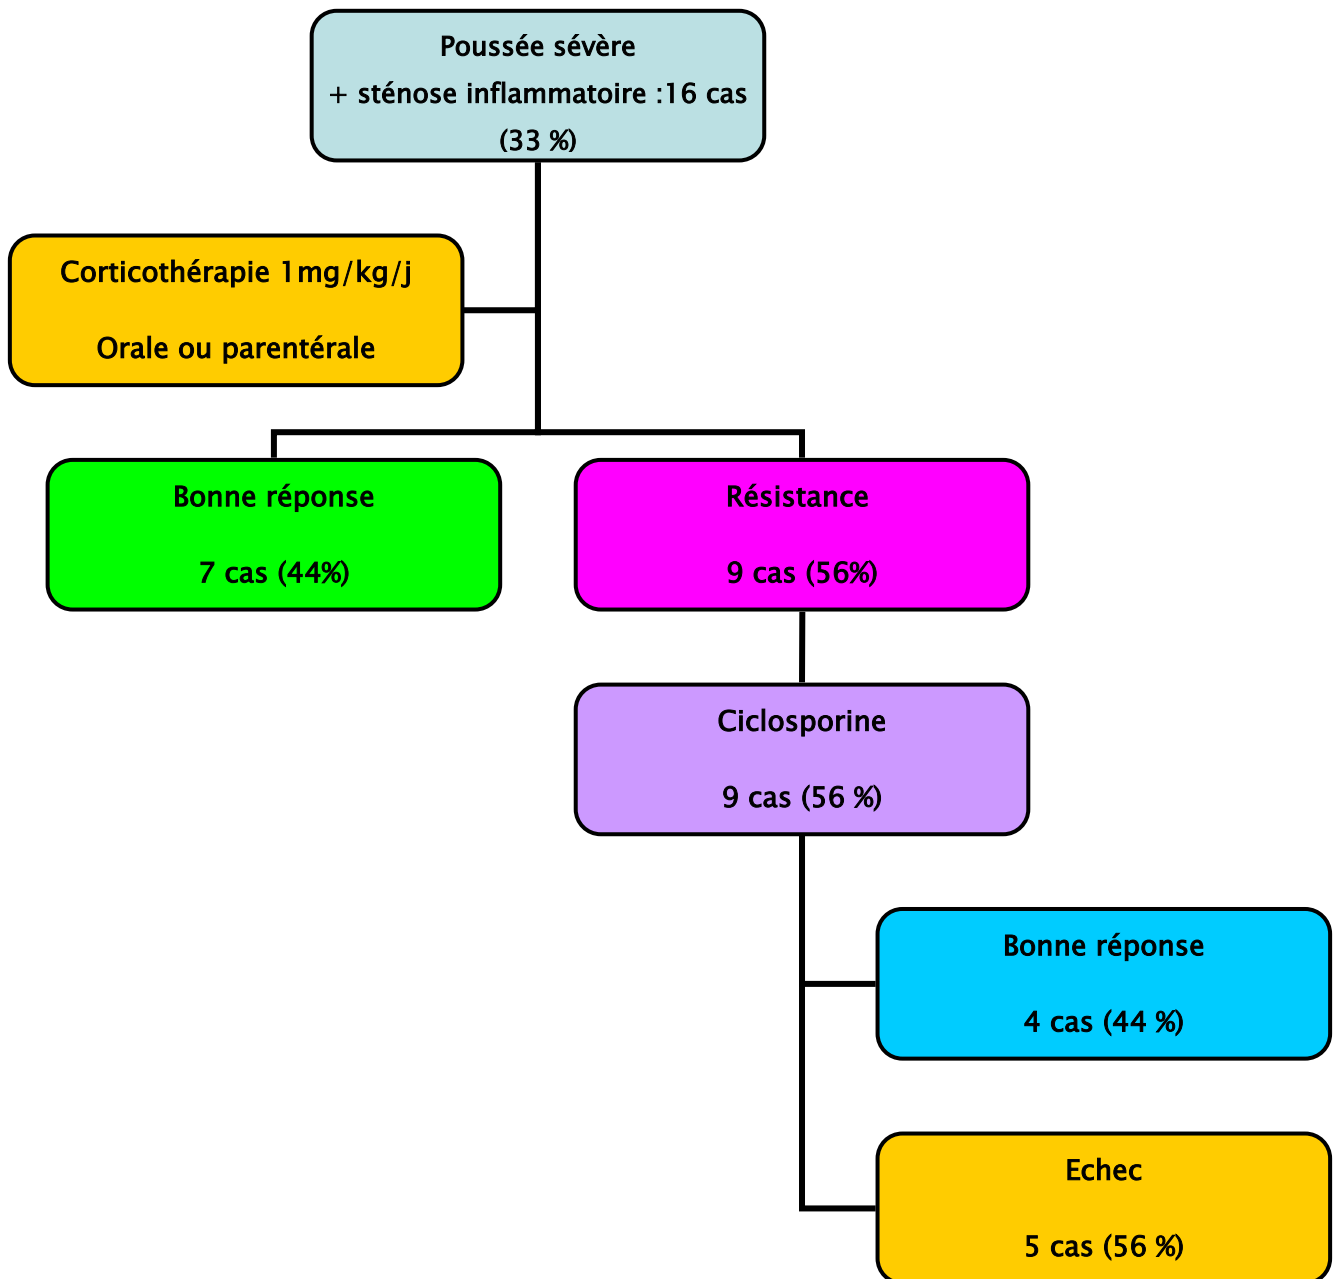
Poussée sévère
+ sténose inflammatoire :16 cas
(33 %)

Corticothérapie 1mg/kg/j

Orale ou parentérale

Bonne réponse

7 cas (44%)

Résistance

9 cas (56%)

Ciclosporine

9 cas (56 %)

Bonne réponse

4 cas (44 %)

Echec

5 cas (56 %)